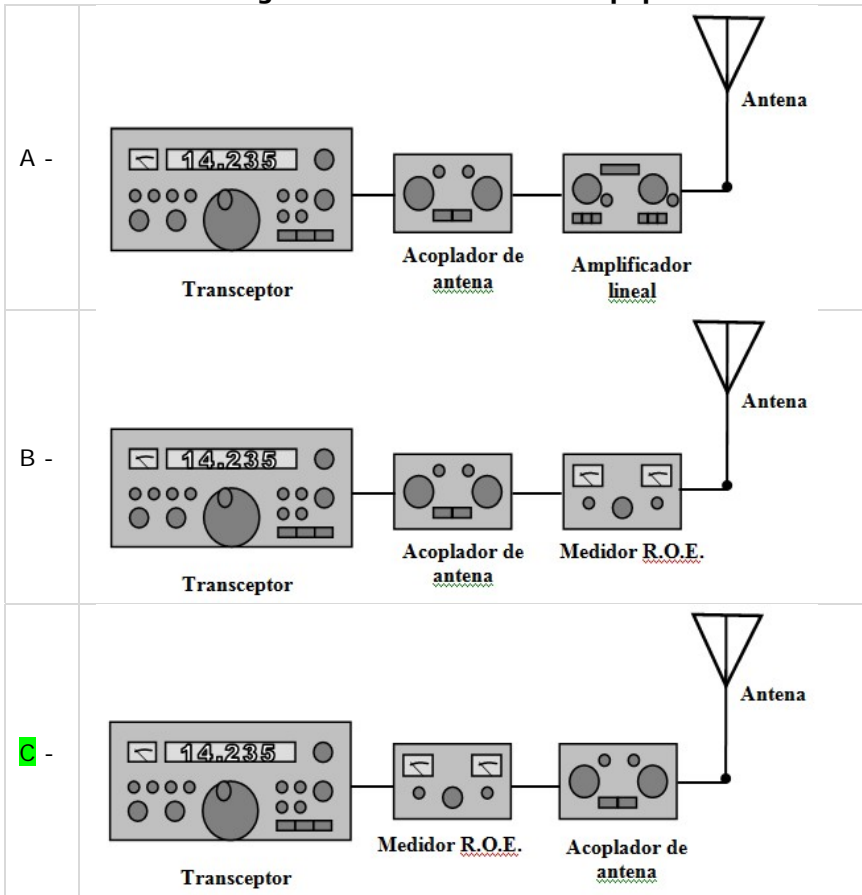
| | |
|---|---|
| A - | Antena<br>14.235<br>Transceptor<br>Acoplador de antena<br>Amplificador lineal |
| B - | Antena<br>14.235<br>Transceptor<br>Acoplador de antena<br>Medidor R.O.E. |
| C - | Antena<br>14.235<br>Transceptor<br>Medidor R.O.E.<br>Acoplador de antena |